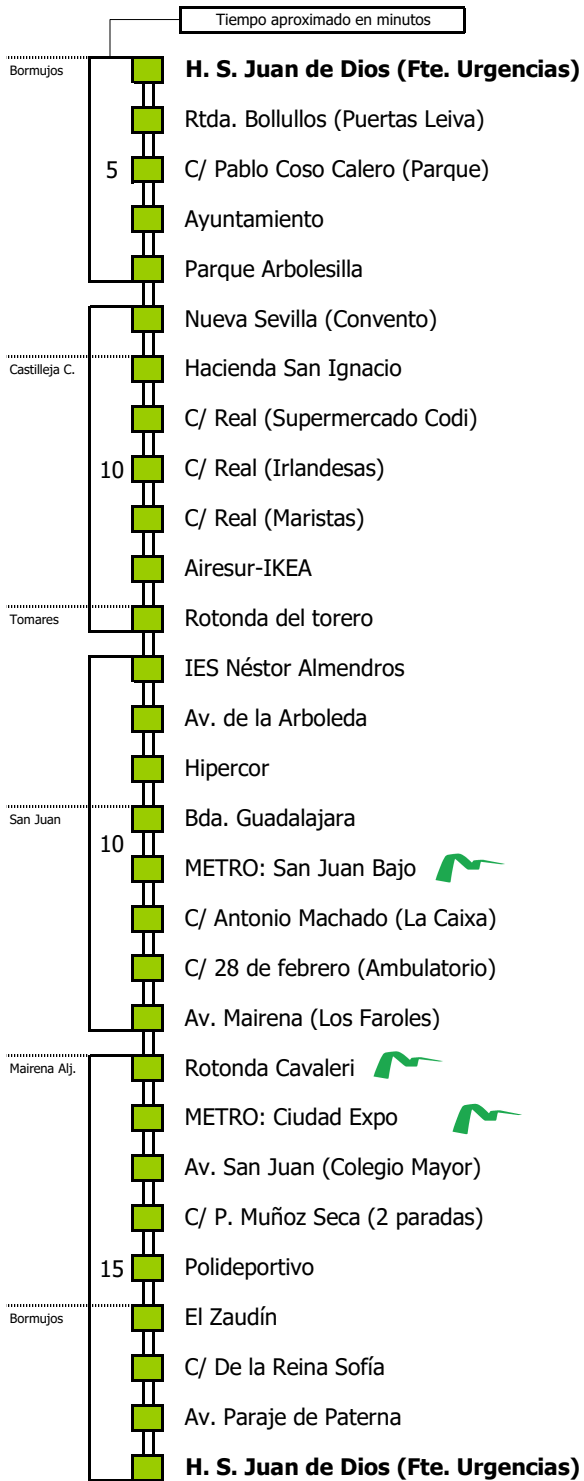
Tiempo aproximado en minutos

Bormujos
**H. S. Juan de Dios (Fte. Urgencias)**
Rtda. Bollullos (Puertas Leiva)
5
C/ Pablo Coso Calero (Parque)
Ayuntamiento
Parque Arbolesilla
Nueva Sevilla (Convento)
Castilleja C.
Hacienda San Ignacio
C/ Real (Supermercado Codi)
10
C/ Real (Irlandesas)
C/ Real (Maristas)
Airesur-IKEA
Tomares
Rotonda del torero
IES Néstor Almendros
Av. de la Arboleda
Hipercor
San Juan
Bda. Guadalajara
10
METRO: San Juan Bajo
C/ Antonio Machado (La Caixa)
C/ 28 de febrero (Ambulatorio)
Av. Mairena (Los Faroles)
Mairena Alj.
Rotonda Cavaleri
METRO: Ciudad Expo
Av. San Juan (Colegio Mayor)
C/ P. Muñoz Seca (2 paradas)
15
Polideportivo
Bormujos
El Zaudín
C/ De la Reina Sofía
Av. Paraje de Paterna
**H. S. Juan de Dios (Fte. Urgencias)**